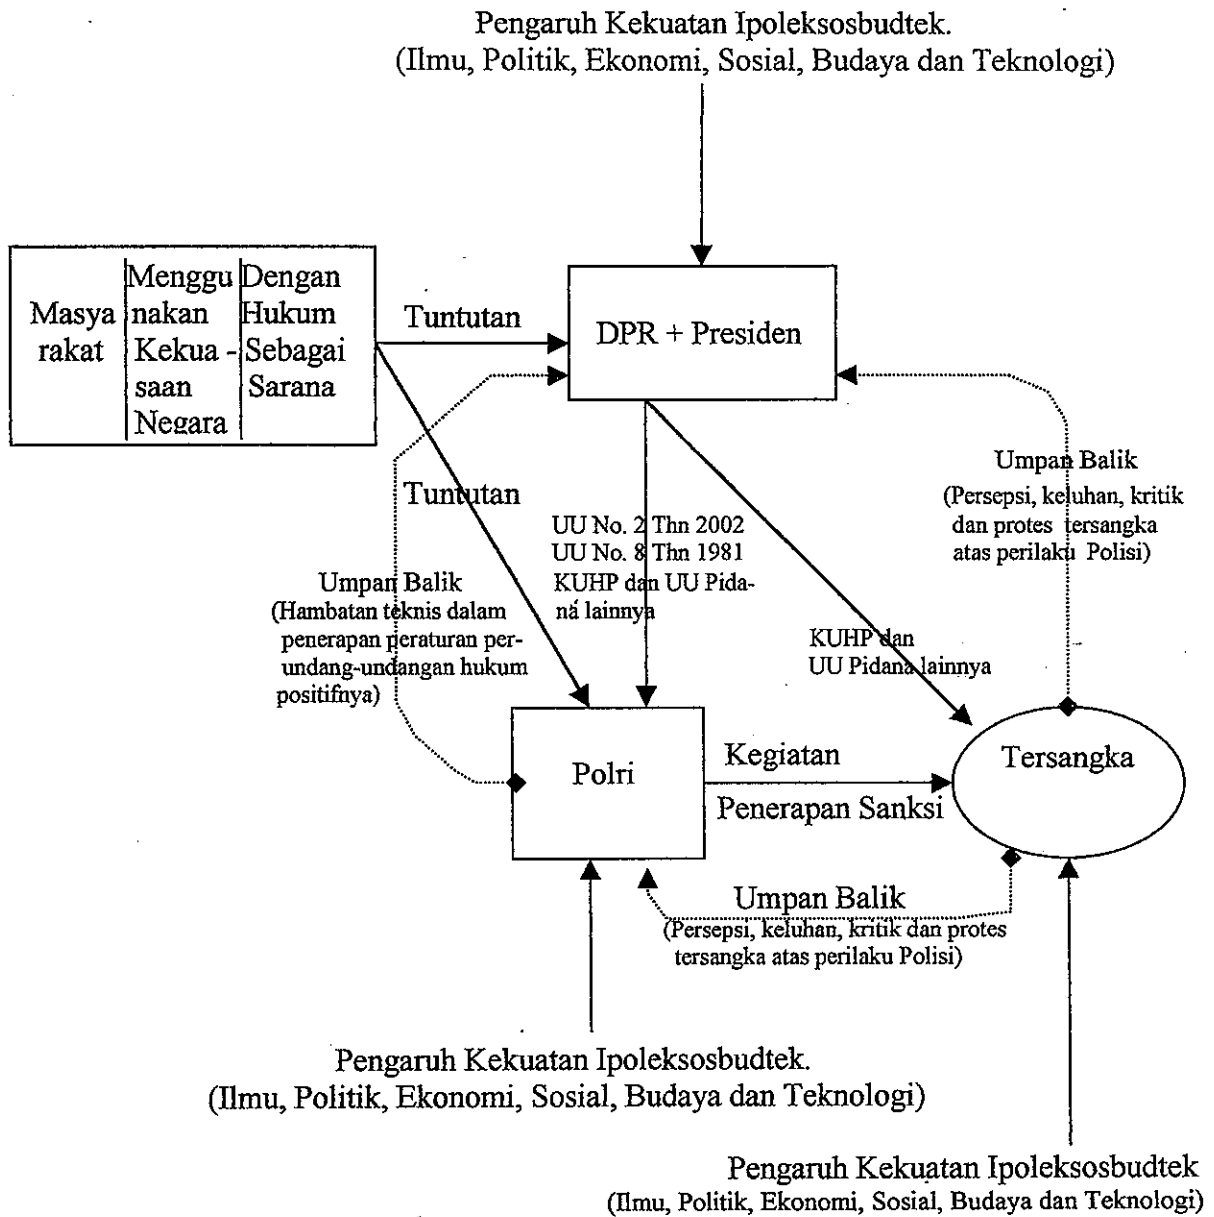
Pengaruh Kekuatan Ipoleksosbudtek.
(Ilmu, Politik, Ekonomi, Sosial, Budaya dan Teknologi)

| Masyarakat | Menggunakan Kekua - saan Negara | Dengan Hukum Sebagai Sarana |
|---|---|---|

Tuntutan

DPR + Presiden

Tuntutan

UU No. 2 Thn 2002
UU No. 8 Thn 1981
KUHP dan UU Pidana lainnya

KUHP dan
UU Pidana lainnya

Umpan Balik
(Persepsi, keluhan, kritik dan protes tersangka atas perilaku Polisi)

Umpan Balik
(Hambatan teknis dalam penerapan peraturan perundang-undangan hukum positifnya)

Polri

Kegiatan
Penerapan Sanksi

Tersangka

Umpan Balik
(Persepsi, keluhan, kritik dan protes tersangka atas perilaku Polisi)

Pengaruh Kekuatan Ipoleksosbudtek.
(Ilmu, Politik, Ekonomi, Sosial, Budaya dan Teknologi)

Pengaruh Kekuatan Ipoleksosbudtek
(Ilmu, Politik, Ekonomi, Sosial, Budaya dan Teknologi)